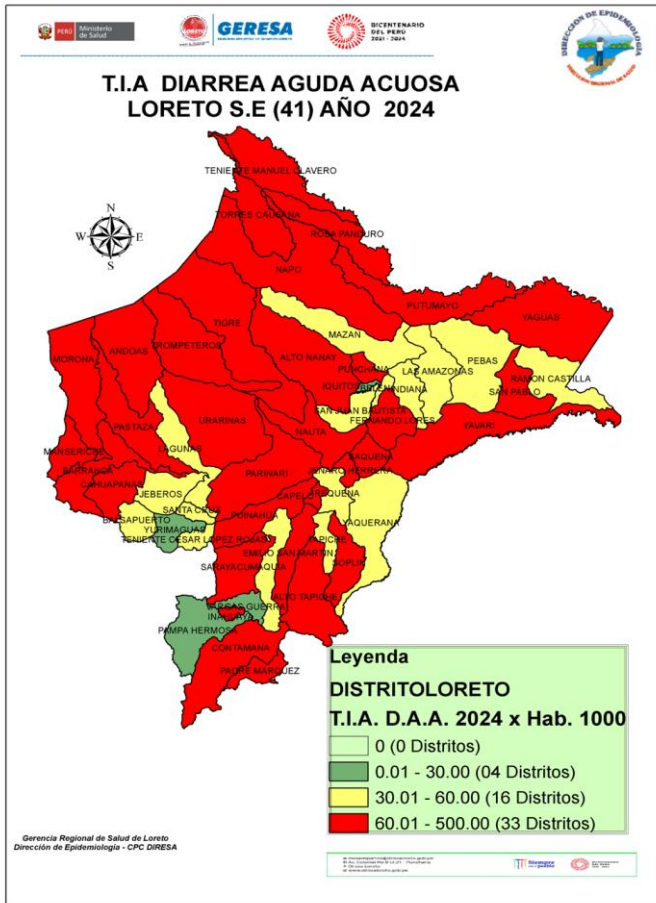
PERÚ Ministerio de Salud

GERESA

BICENTENARIO DEL PERÚ 2021 - 2024

DIRECCIÓN DE EPIDEMIOLOGÍA

T.I.A DIARREA AGUDA ACUOSA
LORETO S.E (41) AÑO 2024

N
W E
S

TENIENTE MANUEL CLAVERO
TORRES CAUSANA
ROSA PANDURO
NAPO
PUTUMAYO
YAGUAS
TIGRE
MAZAN
MORONA
ANDOAS
TROMPETEROS
ALTO NANAY
PUNCHANA
LAS AMAZONAS
PEBAS
RAMON CASTILLA
IQUITOS BELEN INDIANA
SAN PABLO
SAN JUAN BAUTISTA
FERNANDO LORES
URARINAS
PASTAZA
NAUTA
YAVARI
LAGUNAS
MANSERICHE
BARRANCA
CAHUAPANAS
PARINARI
TNTE. HERRERA
SAQUENA
JEBEROS
CAPELO
REQUENA
SANTA CRUZ
BALSAPUERTO
YURIMAGUAS
PUINAHUA
TENIENTE CESAR LOPEZ ROJAS
YAQUERANA
TAPICHE
EMILIO SAN MARTIN
SOPLIN
SARAYACU
MAQUIA
ALTO TAPICHE
VARGAS GUERRA
INAHUAYA
PAMPA HERMOSA
CONTAMANA
PADRE MARQUEZ

Leyenda
DISTRITOLORETO
T.I.A. D.A.A. 2024 x Hab. 1000
0 (0 Distritos)
0.01 - 30.00 (04 Distritos)
30.01 - 60.00 (16 Distritos)
60.01 - 500.00 (33 Distritos)

Gerencia Regional de Salud de Loreto
Dirección de Epidemiología - CPC DIRESA

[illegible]
Siempre con el pueblo